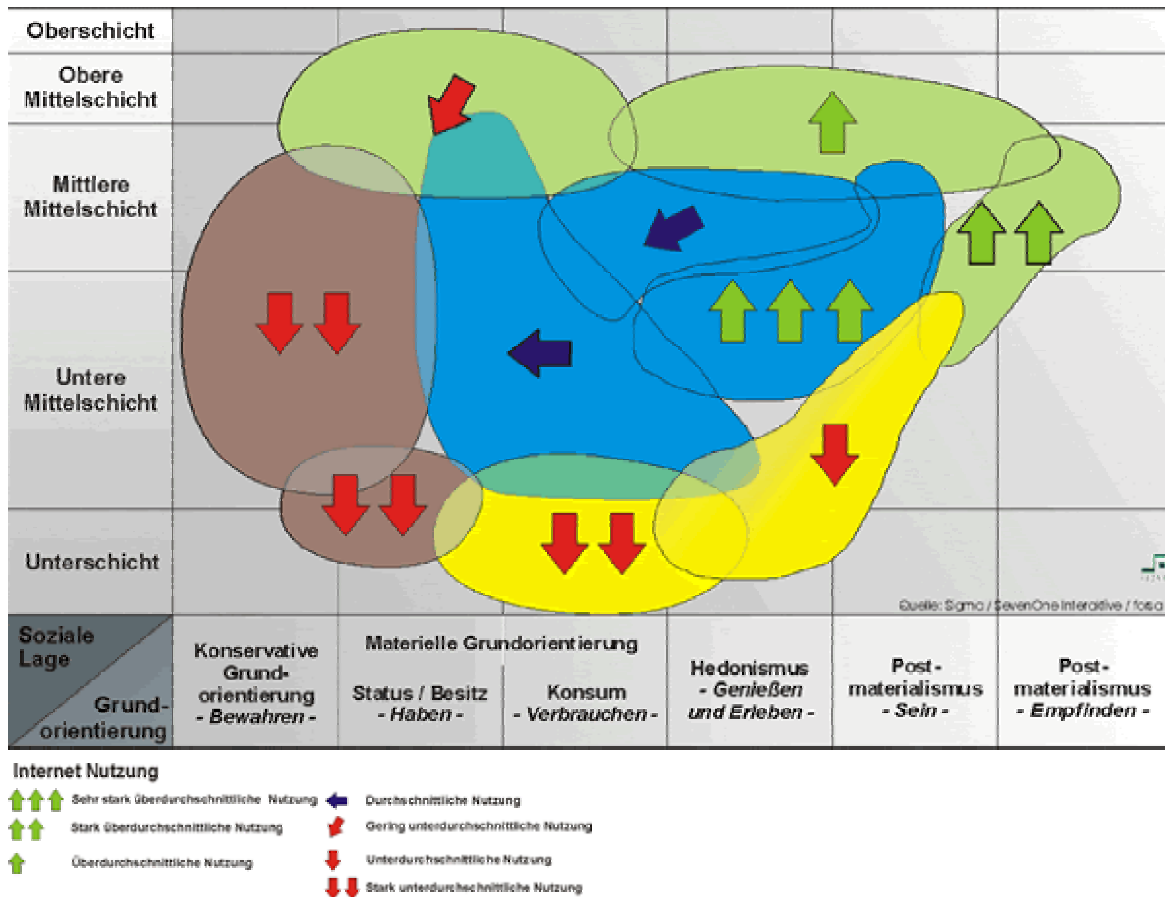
Oberschicht

Obere Mittelschicht

Mittlere Mittelschicht

Untere Mittelschicht

Unterschicht

Quelle: Sigma / SevenOne Interactive / forsa

Soziale Lage

Grundorientierung

Konservative Grundorientierung - Bewahren -

Materielle Grundorientierung

Status / Besitz - Haben -

Konsum - Verbrauchen -

Hedonismus - Genießen und Erleben -

Postmaterialismus - Sein -

Postmaterialismus - Empfinden -

Internet Nutzung

Sehr stark überdurchschnittliche Nutzung

Stark überdurchschnittliche Nutzung

Überdurchschnittliche Nutzung

Durchschnittliche Nutzung

Gering unterdurchschnittliche Nutzung

Unterdurchschnittliche Nutzung

Stark unterdurchschnittliche Nutzung